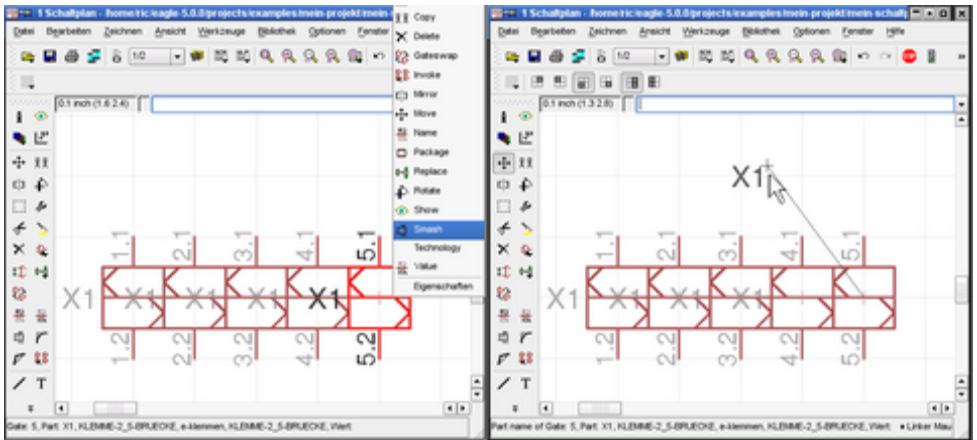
1 Schaltplan - /home/ric/eagle-5.0.0/projects/examples/mein-projekt/mein-

Datei Bearbeiten Zeichnen Ansicht Werkzeuge Bibliothek Optionen Fenster

1/2

0.1 inch (1.6 2.4)

Copy
Delete
Gateswap
Invoke
Mirror
Move
Name
Package
Replace
Rotate
Show
Smash
Technology
Value
Eigenschaften

1.1 2.1 3.1 4.1 5.1

X1 X1 X1 X1 X1 X1

1.2 2.2 3.2 4.2 5.2

Gate: 5, Part: X1, KLEMME-2_5-BRUECKE, e-klemmen, KLEMME-2_5-BRUECKE, Wert:

1 Schaltplan - /home/ric/eagle-5.0.0/projects/examples/mein-projekt/mein-schaltp

Datei Bearbeiten Zeichnen Ansicht Werkzeuge Bibliothek Optionen Fenster Hilfe

1/2

0.1 inch (1.3 2.8)

X1

1.1 2.1 3.1 4.1 5.1

X1 X1 X1 X1

1.2 2.2 3.2 4.2 5.2

Part name of Gate: 5, Part: X1, KLEMME-2_5-BRUECKE, e-klemmen, KLEMME-2_5-BRUECKE, Wert: • Linker Mau